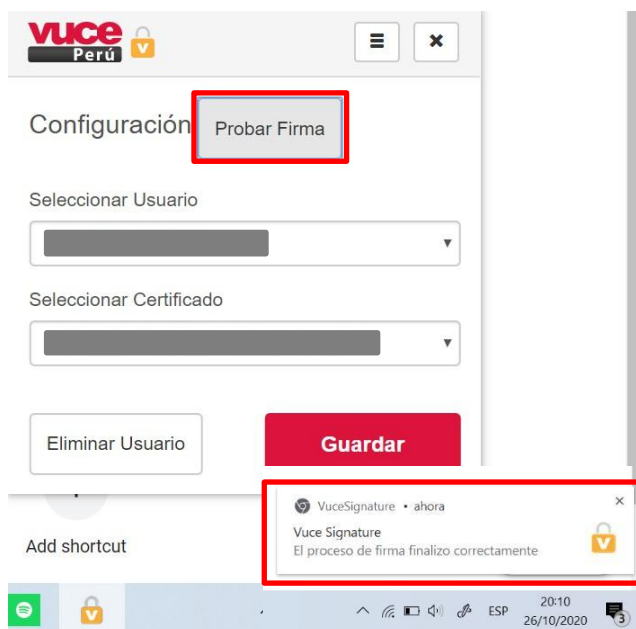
vuce
Perú

Configuración

Probar Firma

Seleccionar Usuario

Seleccionar Certificado

Eliminar Usuario

Guardar

Add shortcut

VuceSignature • ahora

Vuce Signature
El proceso de firma finalizo correctamente

ESP
20:10
26/10/2020
3